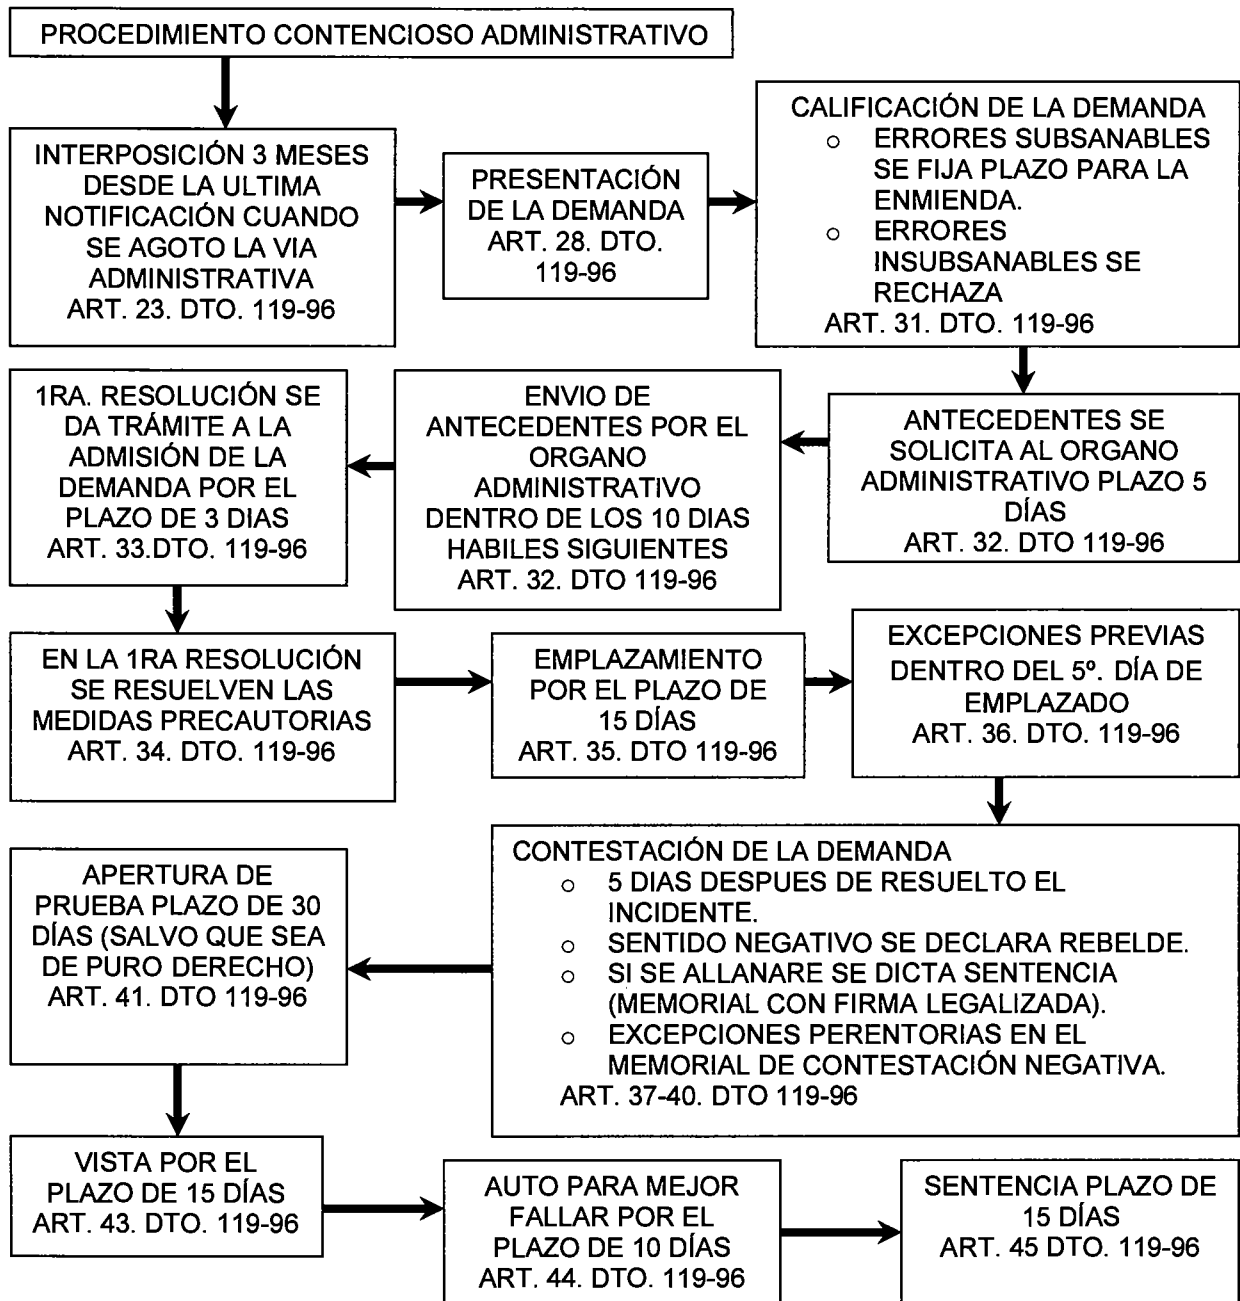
PROCEDIMIENTO CONTENCIOSO ADMINISTRATIVO

INTERPOSICIÓN 3 MESES DESDE LA ULTIMA NOTIFICACIÓN CUANDO SE AGOTO LA VIA ADMINISTRATIVA ART. 23. DTO. 119-96

PRESENTACIÓN DE LA DEMANDA ART. 28. DTO. 119-96

CALIFICACIÓN DE LA DEMANDA
- ERRORES SUBSANABLES SE FIJA PLAZO PARA LA ENMIENDA.
- ERRORES INSUBSANABLES SE RECHAZA
ART. 31. DTO. 119-96

ANTECEDENTES SE SOLICITA AL ORGANO ADMINISTRATIVO PLAZO 5 DÍAS ART. 32. DTO 119-96

ENVIO DE ANTECEDENTES POR EL ORGANO ADMINISTRATIVO DENTRO DE LOS 10 DIAS HABILES SIGUIENTES ART. 32. DTO 119-96

1RA. RESOLUCIÓN SE DA TRÁMITE A LA ADMISIÓN DE LA DEMANDA POR EL PLAZO DE 3 DIAS ART. 33.DTO. 119-96

EN LA 1RA RESOLUCIÓN SE RESUELVEN LAS MEDIDAS PRECAUTORIAS ART. 34. DTO. 119-96

EMPLAZAMIENTO POR EL PLAZO DE 15 DÍAS ART. 35. DTO 119-96

EXCEPCIONES PREVIAS DENTRO DEL 5º. DÍA DE EMPLAZADO ART. 36. DTO. 119-96

CONTESTACIÓN DE LA DEMANDA
- 5 DIAS DESPUES DE RESUELTO EL INCIDENTE.
- SENTIDO NEGATIVO SE DECLARA REBELDE.
- SI SE ALLANARE SE DICTA SENTENCIA (MEMORIAL CON FIRMA LEGALIZADA).
- EXCEPCIONES PERENTORIAS EN EL MEMORIAL DE CONTESTACIÓN NEGATIVA.
ART. 37-40. DTO 119-96

APERTURA DE PRUEBA PLAZO DE 30 DÍAS (SALVO QUE SEA DE PURO DERECHO) ART. 41. DTO 119-96

VISTA POR EL PLAZO DE 15 DÍAS ART. 43. DTO. 119-96

AUTO PARA MEJOR FALLAR POR EL PLAZO DE 10 DÍAS ART. 44. DTO. 119-96

SENTENCIA PLAZO DE 15 DÍAS ART. 45 DTO. 119-96